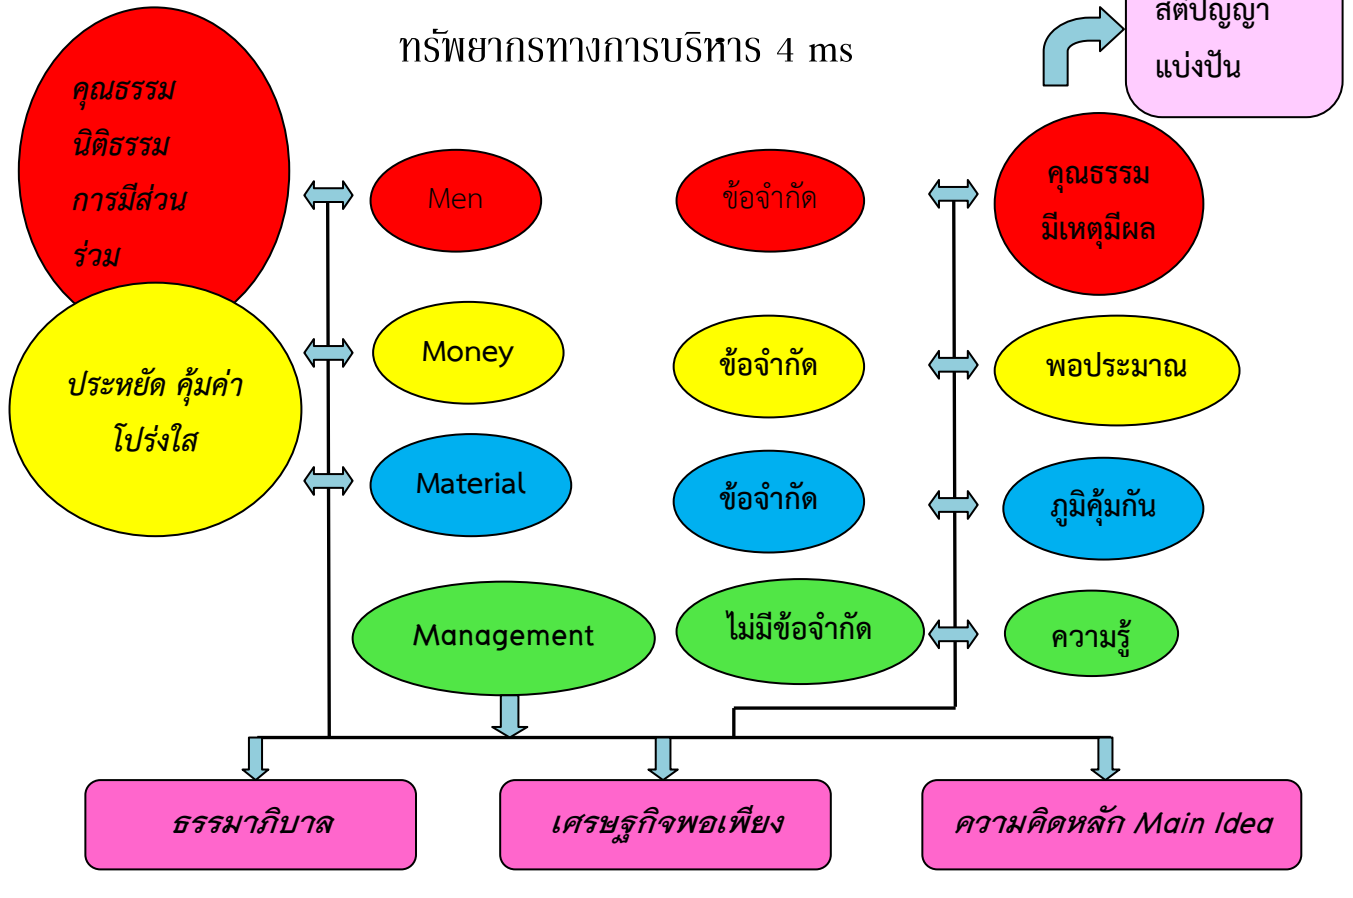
ทรัพยากรทางการบริหาร 4 ms

สติปัญญา แบ่งปัน

คุณธรรม นิติธรรม การมีส่วนร่วม

ประหยัด คุ้มค่า โปร่งใส

Men

ข้อจำกัด

คุณธรรม มีเหตุมีผล

Money

ข้อจำกัด

พอประมาณ

Material

ข้อจำกัด

ภูมิคุ้มกัน

Management

ไม่มีข้อจำกัด

ความรู้

ธรรมาภิบาล

เศรษฐกิจพอเพียง

ความคิดหลัก Main Idea